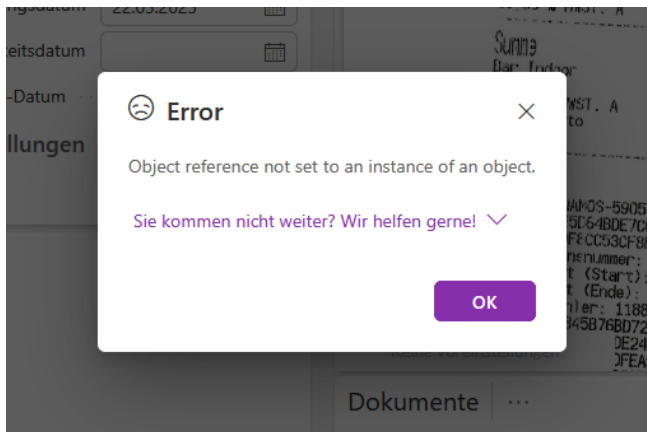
ngsdatum 22.05.2023
eitsdatum
-Datum
llungen

Summe
Bar Indoor
WST. A
to

AMOS-5905
5D64BDE7C
FECC53CF8
nsnummer:
t (Start):
t (Ende):
ler: 1188
345B76BD72
DE24
DFEA

Error

Object reference not set to an instance of an object.

Sie kommen nicht weiter? Wir helfen gerne!

OK

Keine Voreinstellungen

Dokumente ···